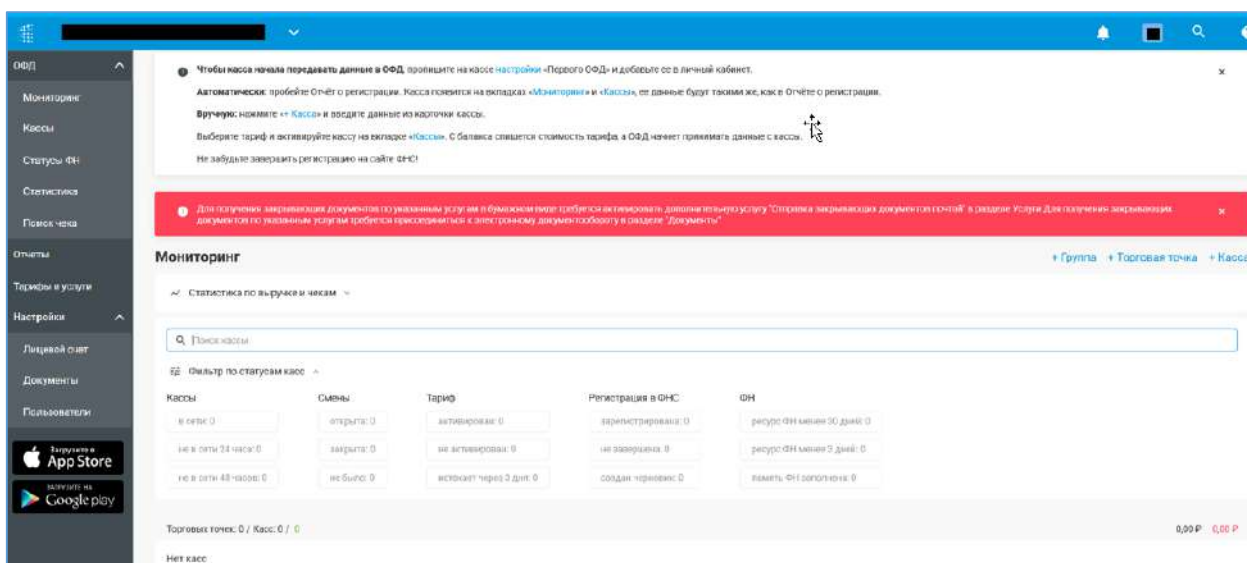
ОФД
Мониторинг
Кассы
Статусы ФН
Статистика
Поиск чека
Отчеты
Тарифы и услуги
Настройки
Лицевой счет
Документы
Пользователи
Загрузите в App Store
Загрузите на Google play

Чтобы касса начала передавать данные в ОФД, пропишите на кассе настройки «Первого ОФД» и добавьте ее в личный кабинет.

Автоматически: пробейте Отчёт о регистрации. Касса появится на вкладках «Мониторинг» и «Кассы», ее данные будут такими же, как в Отчёте о регистрации.

Вручную: нажмите «+ Касса» и введите данные из карточки кассы.

Выберите тариф и активируйте кассу на вкладке «Кассы». С баланса спишется стоимость тарифа, а ОФД начнет принимать данные с кассы.

Не забудьте завершить регистрацию на сайте ФНС!

×

Для получения закрывающих документов по указанным услугам в бумажном виде требуется активировать дополнительную услугу "Отправка закрывающих документов почтой" в разделе Услуги Для получения закрывающих документов по указанным услугам требуется присоединиться к электронному документообороту в разделе "Документы"

×

Мониторинг
+ Группа + Торговая точка + Касса

Статистика по выручке и чекам

Поиск кассы

Фильтр по статусам касс

| Кассы | Смены | Тариф | Регистрация в ФНС | ФН |
|---|---|---|---|---|
| в сети: 0 | открыта: 0 | активирован: 0 | зарегистрирована: 0 | ресурс ФН менее 30 дней: 0 |
| не в сети 24 часа: 0 | закрыта: 0 | не активирован: 0 | не завершена: 0 | ресурс ФН менее 3 дней: 0 |
| не в сети 48 часов: 0 | не было: 0 | истекает через 3 дня: 0 | создан черновик: 0 | память ФН заполнена: 0 |

Торговых точек: 0 / Касс: 0 / 0
0,00 ₽ 0,00 ₽

Нет касс